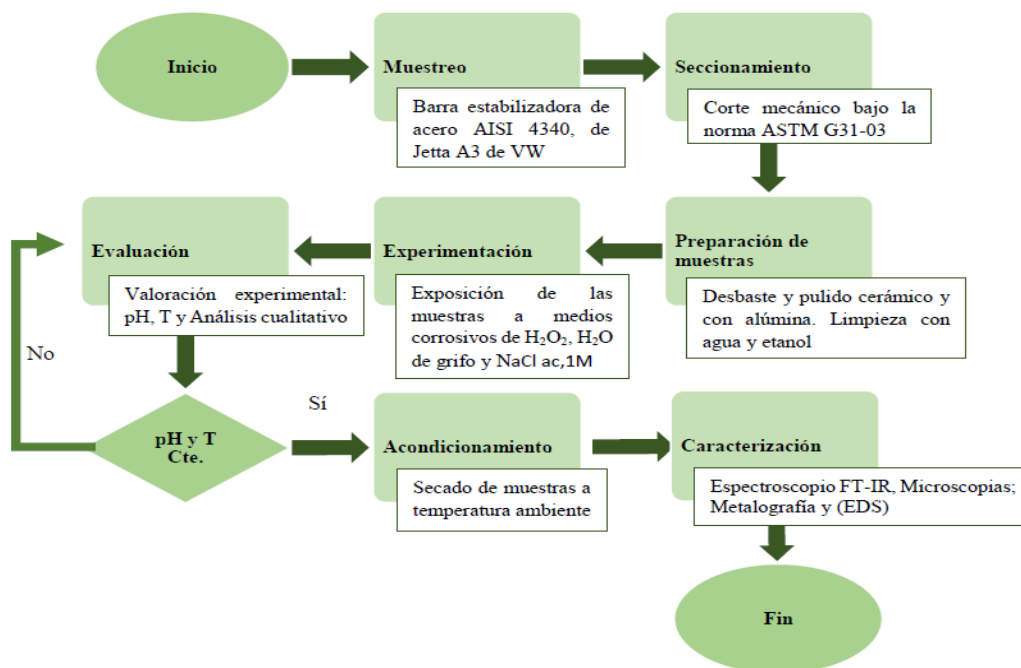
Inicio

Muestreo

Barra estabilizadora de acero AISI 4340, de Jetta A3 de VW

Seccionamiento

Corte mecánico bajo la norma ASTM G31-03

Preparación de muestras

Desbaste y pulido cerámico y con alúmina. Limpieza con agua y etanol

Experimentación

Exposición de las muestras a medios corrosivos de $H_2O_2$, $H_2O$ de grifo y NaCl ac,1M

Evaluación

Valoración experimental: pH, T y Análisis cualitativo

No

Sí

pH y T Cte.

Acondicionamiento

Secado de muestras a temperatura ambiente

Caracterización

Espectroscopio FT-IR, Microscopias; Metalografía y (EDS)

Fin